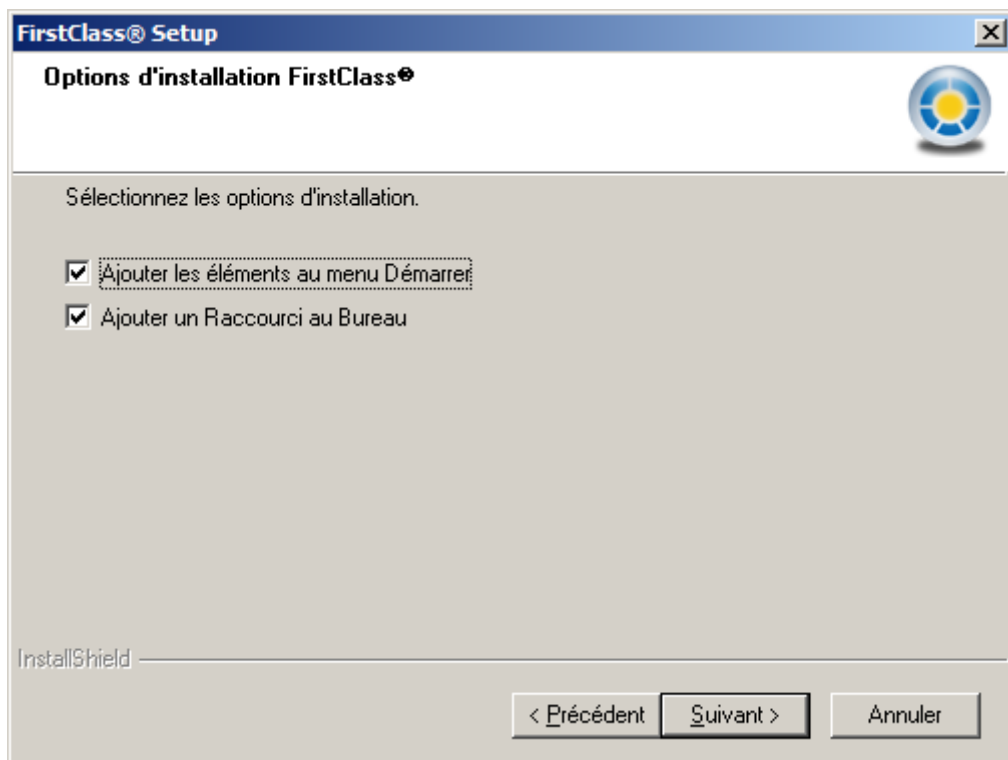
FirstClass® Setup

Options d'installation FirstClass®

Sélectionnez les options d'installation.

Ajouter les éléments au menu Démarrer

Ajouter un Raccourci au Bureau

InstallShield

< Précédent

Suivant >

Annuler